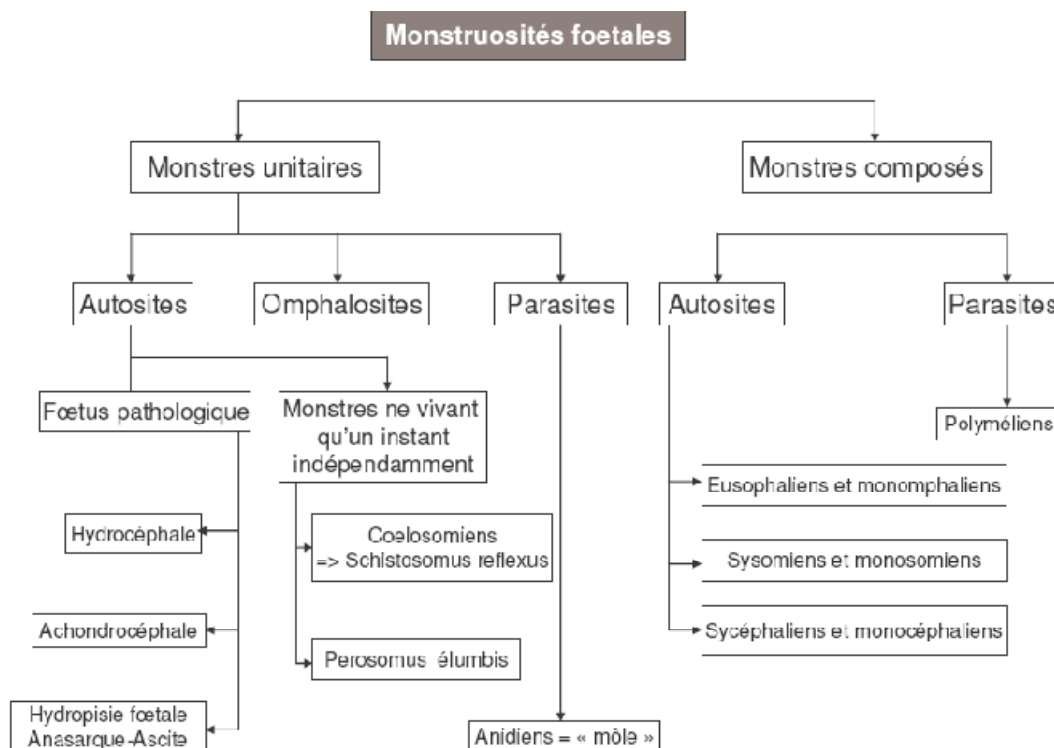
Monstruosités foetales

Monstres unitaires

Monstres composés

Autosites

Omphalosites

Parasites

Autosites

Parasites

Fœtus pathologique

Monstres ne vivant qu'un instant indépendamment

Polyméliens

Hydrocéphale

Achondrocéphale

Hydropisie fœtale Anasarque-Ascite

Coelosomiens => Schistosomus reflexus

Perosomus élumbis

Anidiens = « môle »

Eusophaliens et monomphaliens

Sysomiens et monosomiens

Sycéphaliens et monocéphaliens